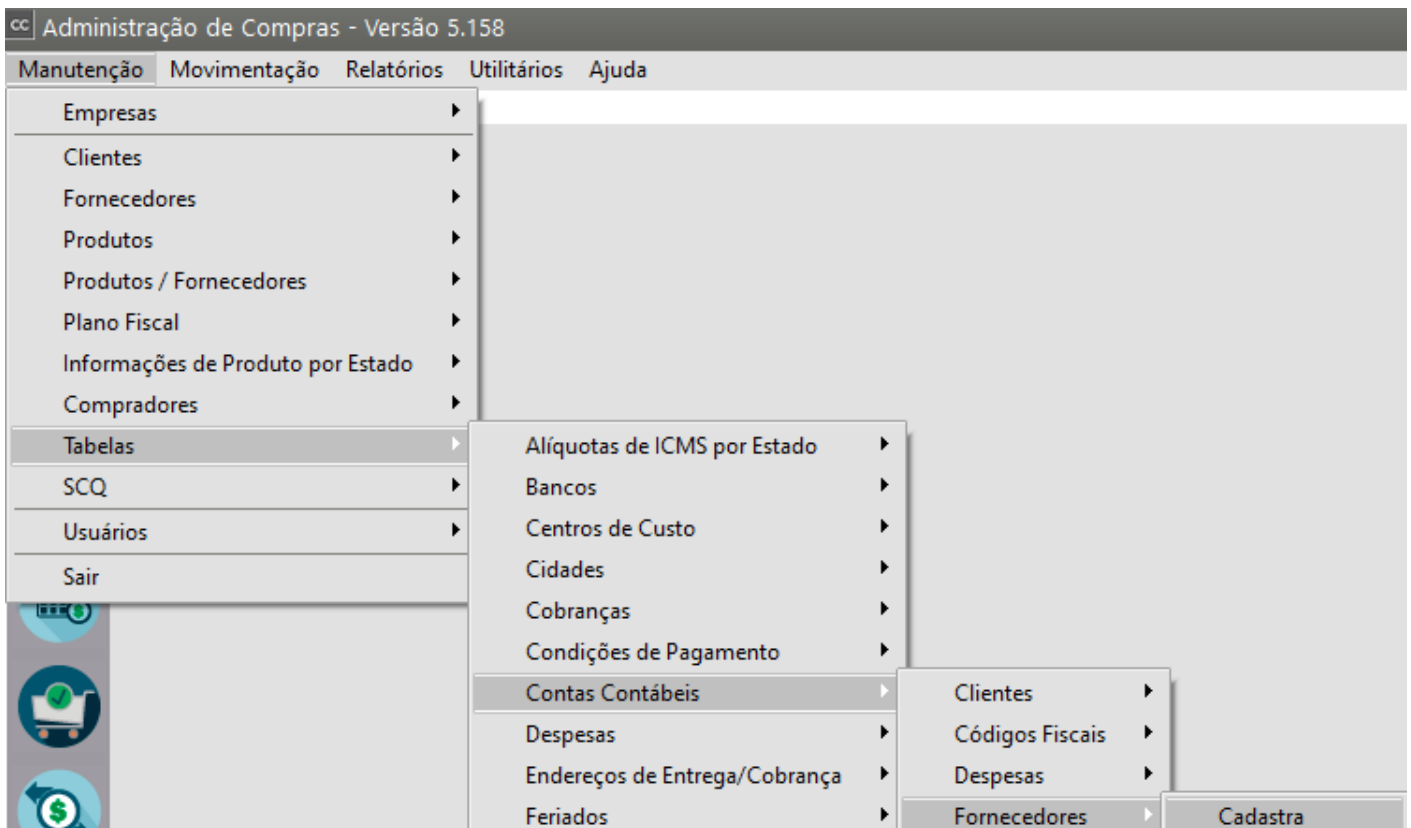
cc Administração de Compras - Versão 5.158

Manutenção Movimentação Relatórios Utilitários Ajuda

Empresas
Clientes
Fornecedores
Produtos
Produtos / Fornecedores
Plano Fiscal
Informações de Produto por Estado
Compradores
Tabelas
SCQ
Usuários
Sair

Alíquotas de ICMS por Estado
Bancos
Centros de Custo
Cidades
Cobranças
Condições de Pagamento
Contas Contábeis
Despesas
Endereços de Entrega/Cobrança
Feriados

Clientes
Códigos Fiscais
Despesas
Fornecedores

Cadastra